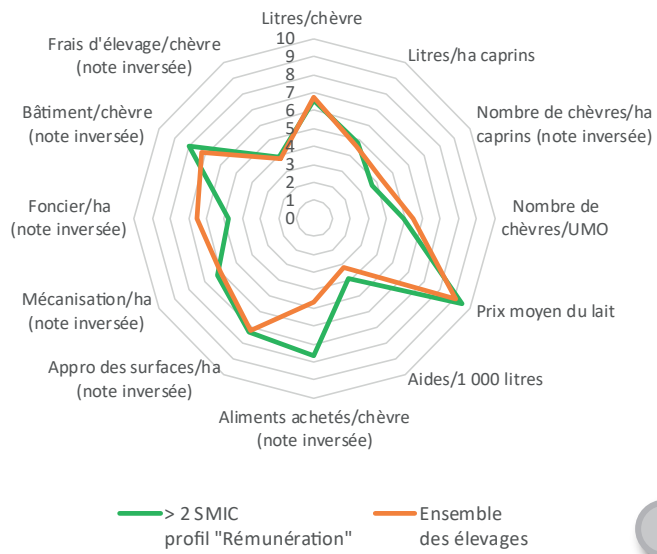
Litres/chèvre

10
9
8
7
6
5
4
3
2
1
0

Litres/ha caprins

Nombre de chèvres/ha caprins (note inversée)

Nombre de chèvres/UMO

Prix moyen du lait

Aides/1 000 litres

Aliments achetés/chèvre (note inversée)

Appro des surfaces/ha (note inversée)

Mécanisation/ha (note inversée)

Foncier/ha (note inversée)

Bâtiment/chèvre (note inversée)

Frais d'élevage/chèvre (note inversée)

> 2 SMIC profil "Rémunération"

Ensemble des élevages